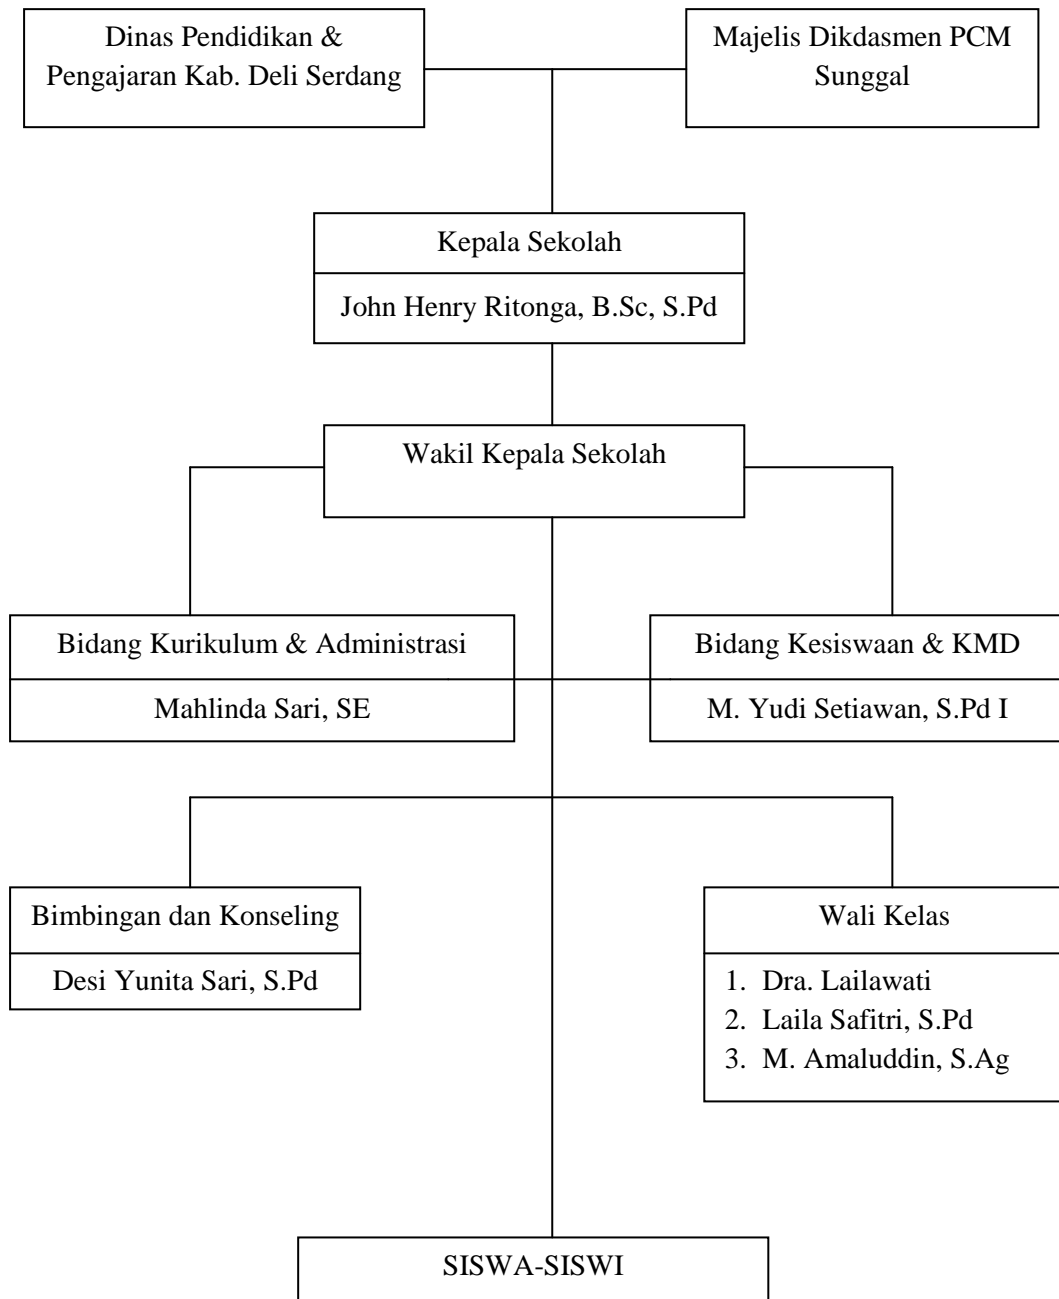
Dinas Pendidikan & Pengajaran Kab. Deli Serdang

Majelis Dikdasmen PCM Sunggal

Kepala Sekolah

John Henry Ritonga, B.Sc, S.Pd

Wakil Kepala Sekolah

Bidang Kurikulum & Administrasi

Mahlinda Sari, SE

Bidang Kesiswaan & KMD

M. Yudi Setiawan, S.Pd I

Bimbingan dan Konseling

Desi Yunita Sari, S.Pd

Wali Kelas

1. Dra. Lailawati
2. Laila Safitri, S.Pd
3. M. Amaluddin, S.Ag

SISWA-SISWI